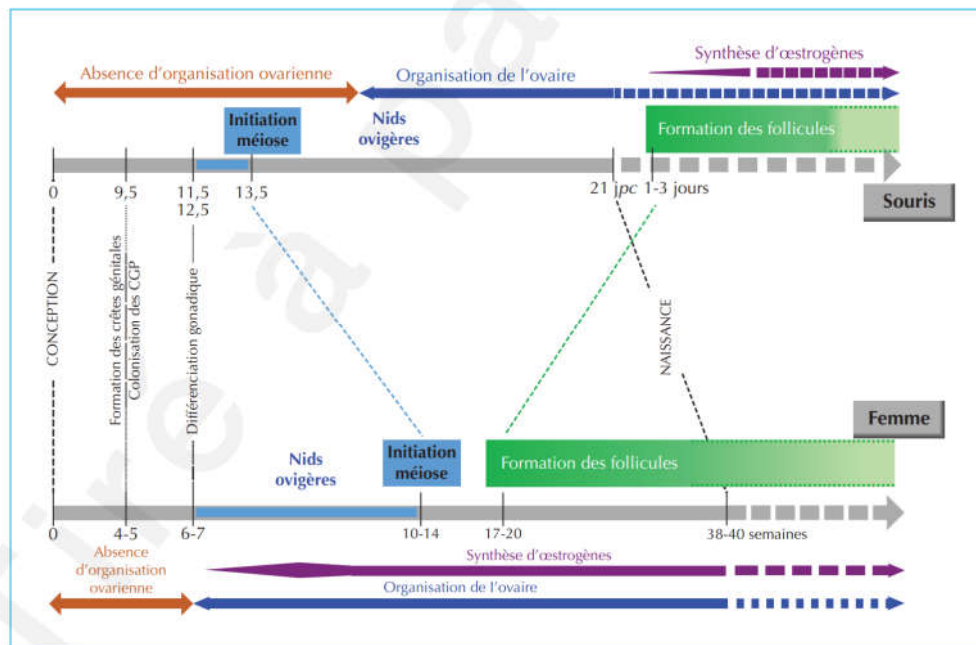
Synthèse d'œstrogènes

Absence d'organisation ovarienne

Organisation de l'ovaire

Initiation méiose

Nids ovigères

Formation des follicules

0

9,5

11,5
12,5

13,5

21 jpc

1-3 jours

Souris

CONCEPTION

Formation des crêtes génitales
Colonisation des CGP

Différenciation gonadique

NAISSANCE

Femme

Nids ovigères

Initiation méiose

Formation des follicules

0

4-5

6-7

10-14

17-20

38-40 semaines

Absence d'organisation ovarienne

Synthèse d'œstrogènes

Organisation de l'ovaire